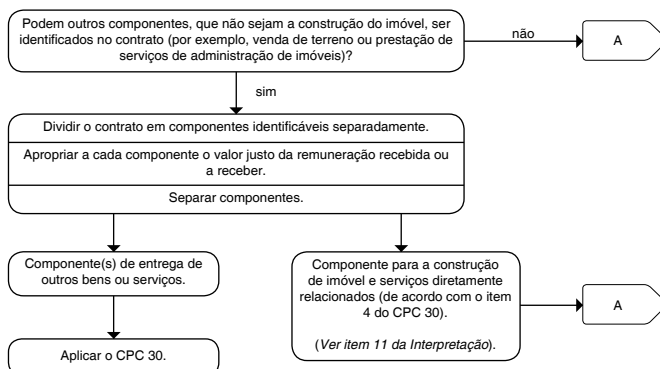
Podem outros componentes, que não sejam a construção do imóvel, ser identificados no contrato (por exemplo, venda de terreno ou prestação de serviços de administração de imóveis)?

não

A

sim

Dividir o contrato em componentes identificáveis separadamente.

Apropriar a cada componente o valor justo da remuneração recebida ou a receber.

Separar componentes.

Componente(s) de entrega de outros bens ou serviços.

Aplicar o CPC 30.

Componente para a construção de imóvel e serviços diretamente relacionados (de acordo com o item 4 do CPC 30).

(Ver item 11 da Interpretação).

A